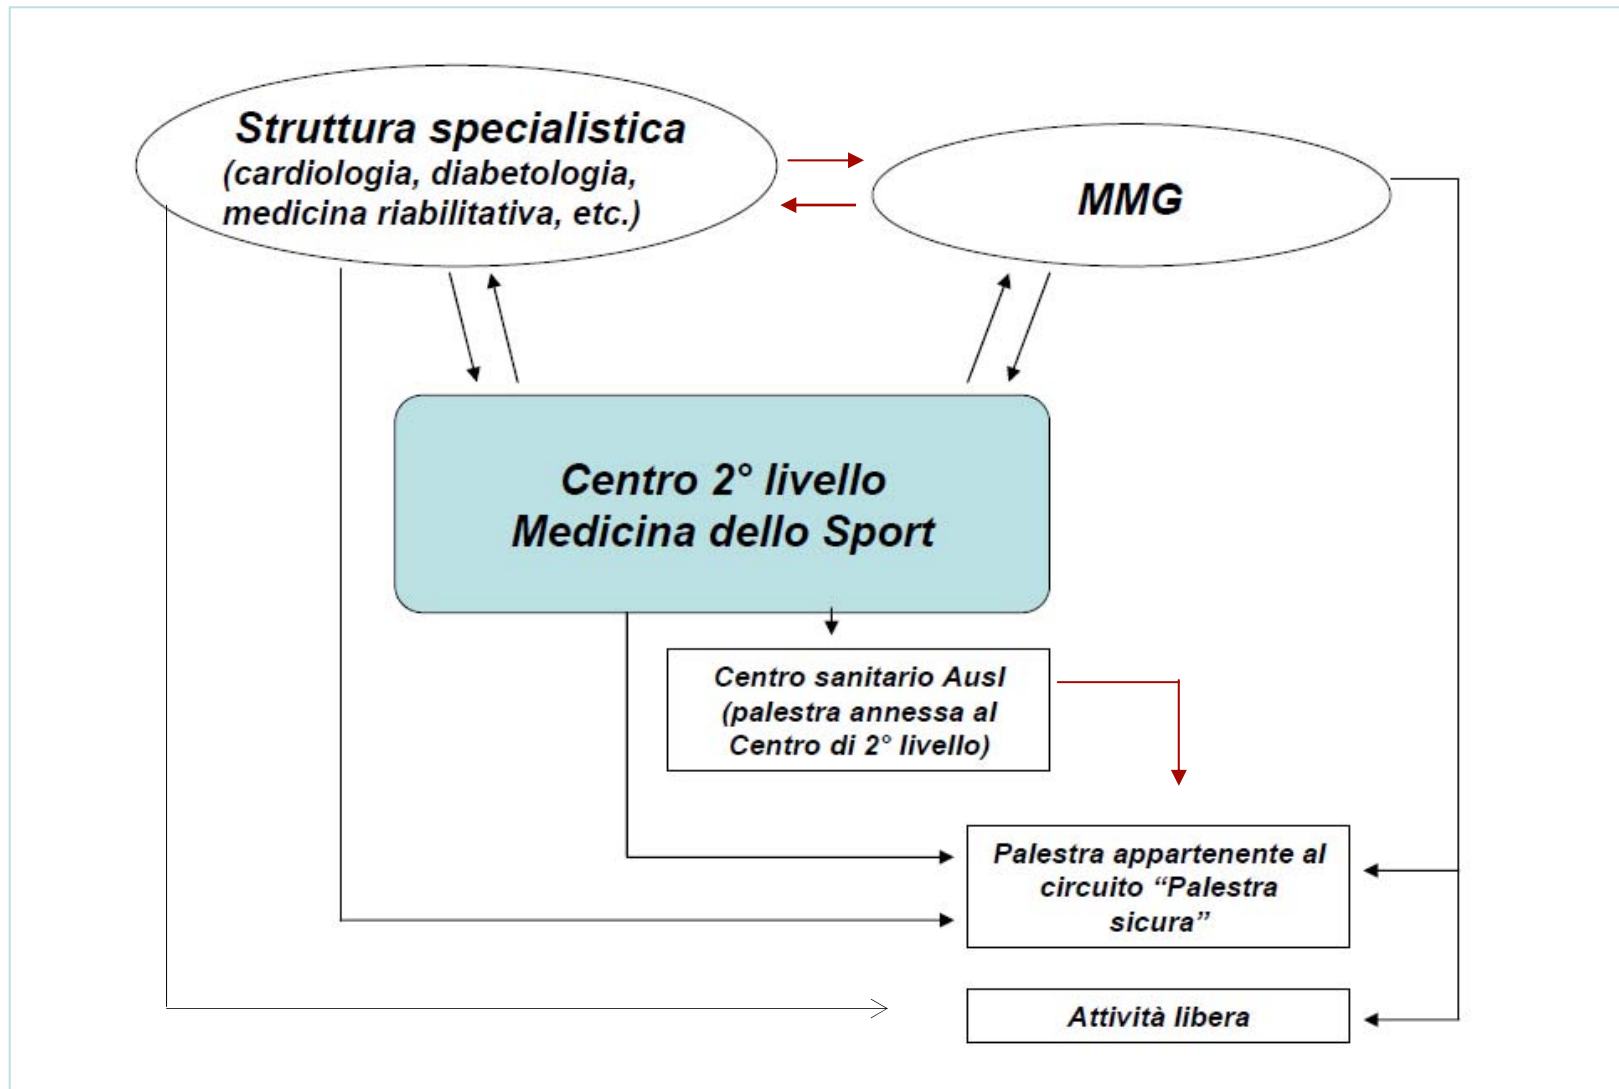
Struttura specialistica
(cardiologia, diabetologia, medicina riabilitativa, etc.)

MMG

Centro 2° livello
Medicina dello Sport

Centro sanitario Ausl (palestra annessa al Centro di 2° livello)

Palestra appartenente al circuito “Palestra sicura”

Attività libera